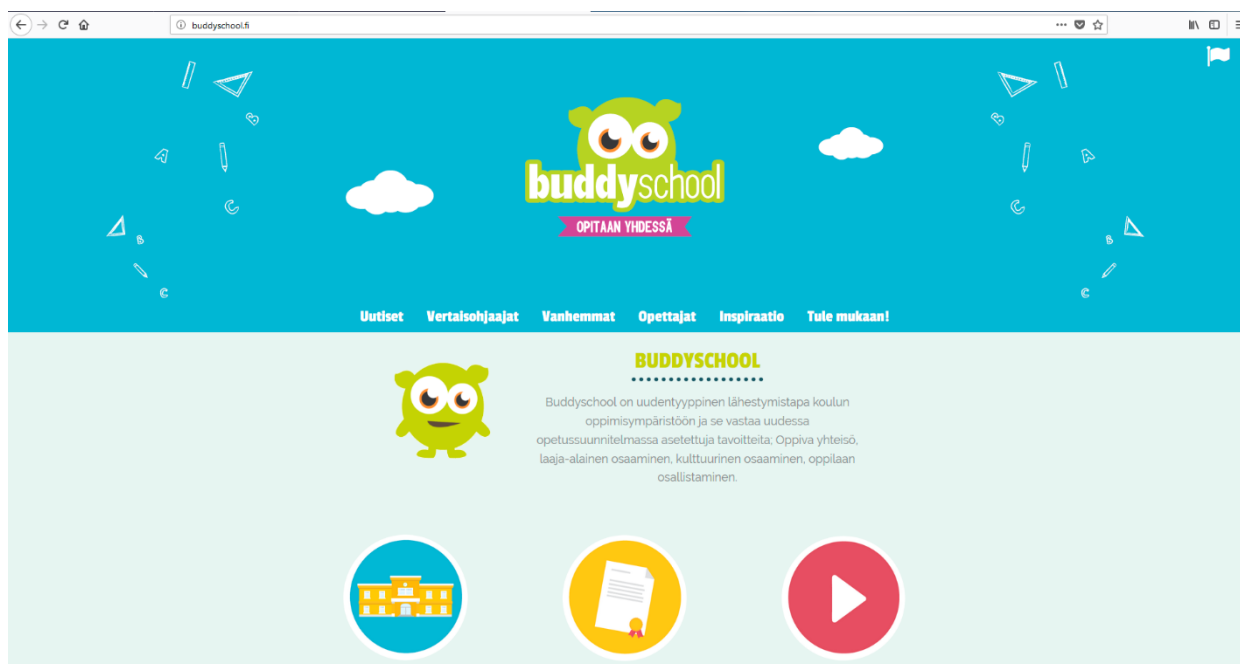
buddyschool.fi

buddyschool

OPITAAN YHDESSÄ

Uutiset Vertaisohjaajat Vanhemmat Opettajat Inspiraatio Tule mukaan!

BUDDYSCHOOL

Buddyschool on uudentyyppinen lähestymistapa koulun oppimisympäristöön ja se vastaa uudessa opetussuunnitelmassa asetettuja tavoitteita; Oppiva yhteisö, laaja-alainen osaaminen, kulttuurinen osaaminen, oppilaan osallistaminen.